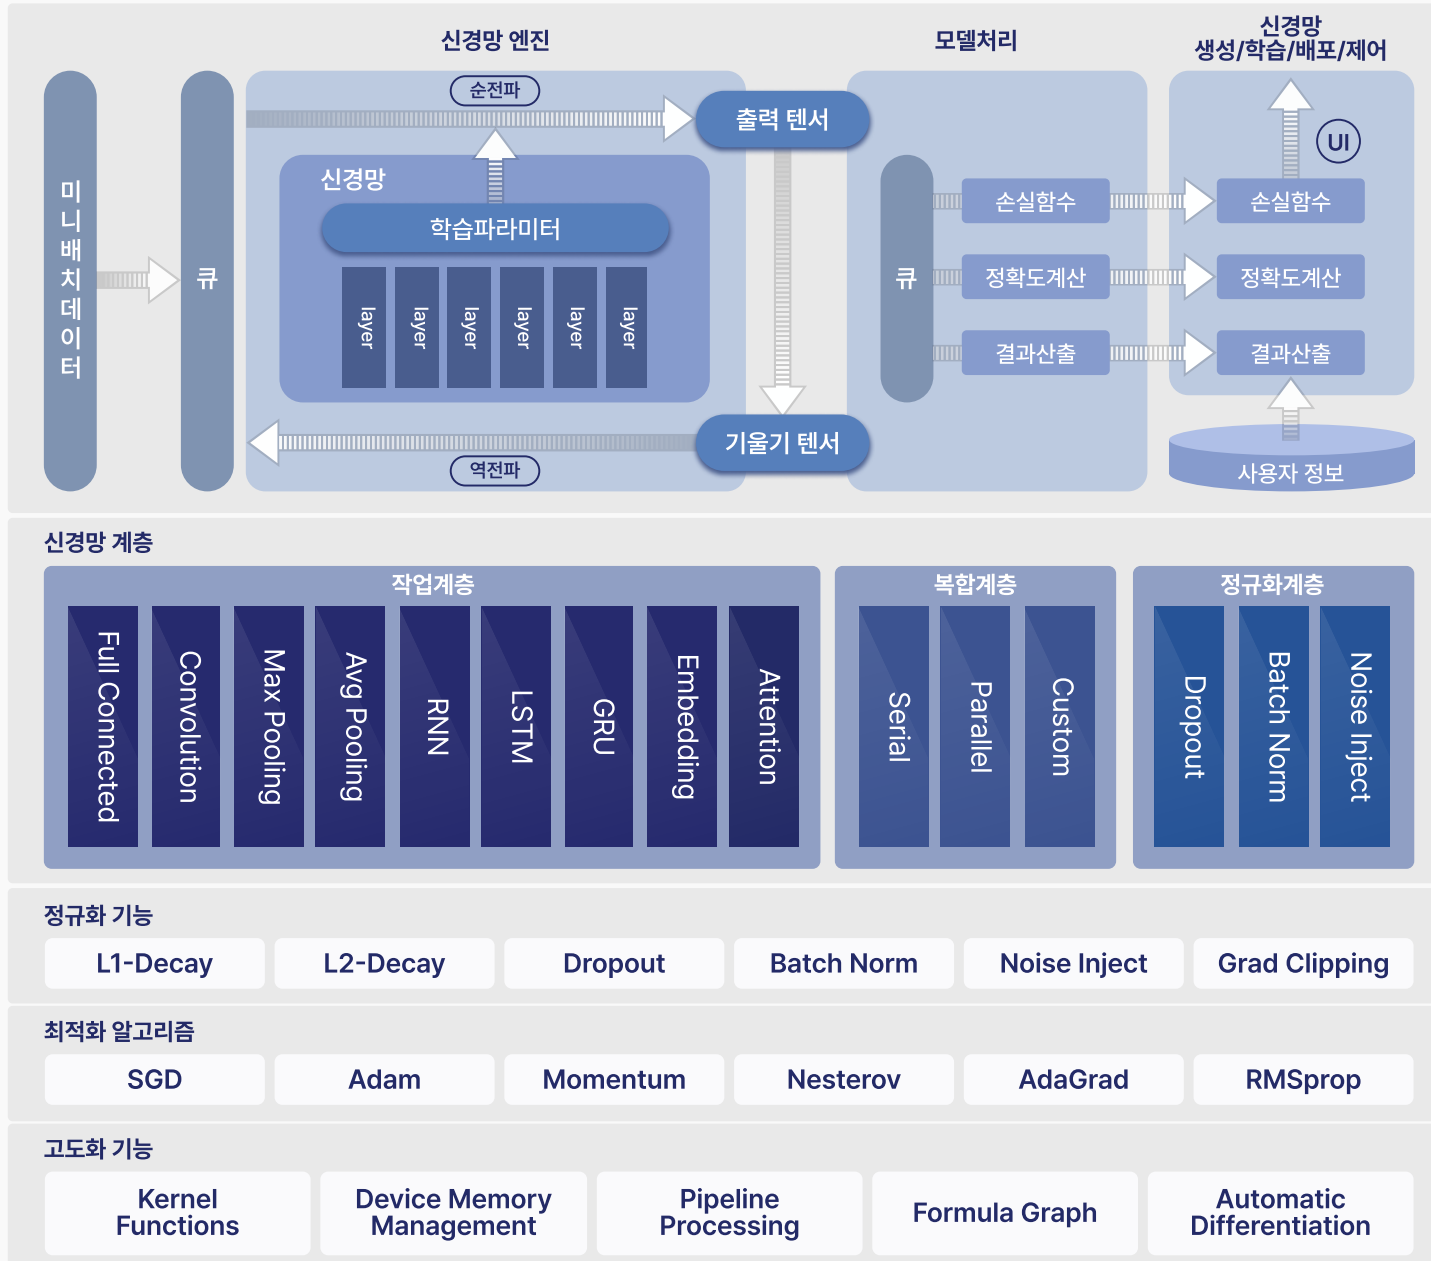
신경망 엔진

모델처리

신경망
생성/학습/배포/제어

미니배치데이터

큐

순전파

출력 텐서

신경망

학습파라미터

layer layer layer layer layer layer

역전파

기울기 텐서

큐

손실함수
정확도계산
결과산출

UI

손실함수
정확도계산
결과산출

사용자 정보

신경망 계층

작업계층

Full Connected
Convolution
Max Pooling
Avg Pooling
RNN
LSTM
GRU
Embedding
Attention

복합계층

Serial
Parallel
Custom

정규화계층

Dropout
Batch Norm
Noise Inject

정규화 기능

| L1-Decay | L2-Decay | Dropout | Batch Norm | Noise Inject | Grad Clipping |
|---|---|---|---|---|---|

최적화 알고리즘

| SGD | Adam | Momentum | Nesterov | AdaGrad | RMSprop |
|---|---|---|---|---|---|

고도화 기능

| Kernel Functions | Device Memory Management | Pipeline Processing | Formula Graph | Automatic Differentiation |
|---|---|---|---|---|